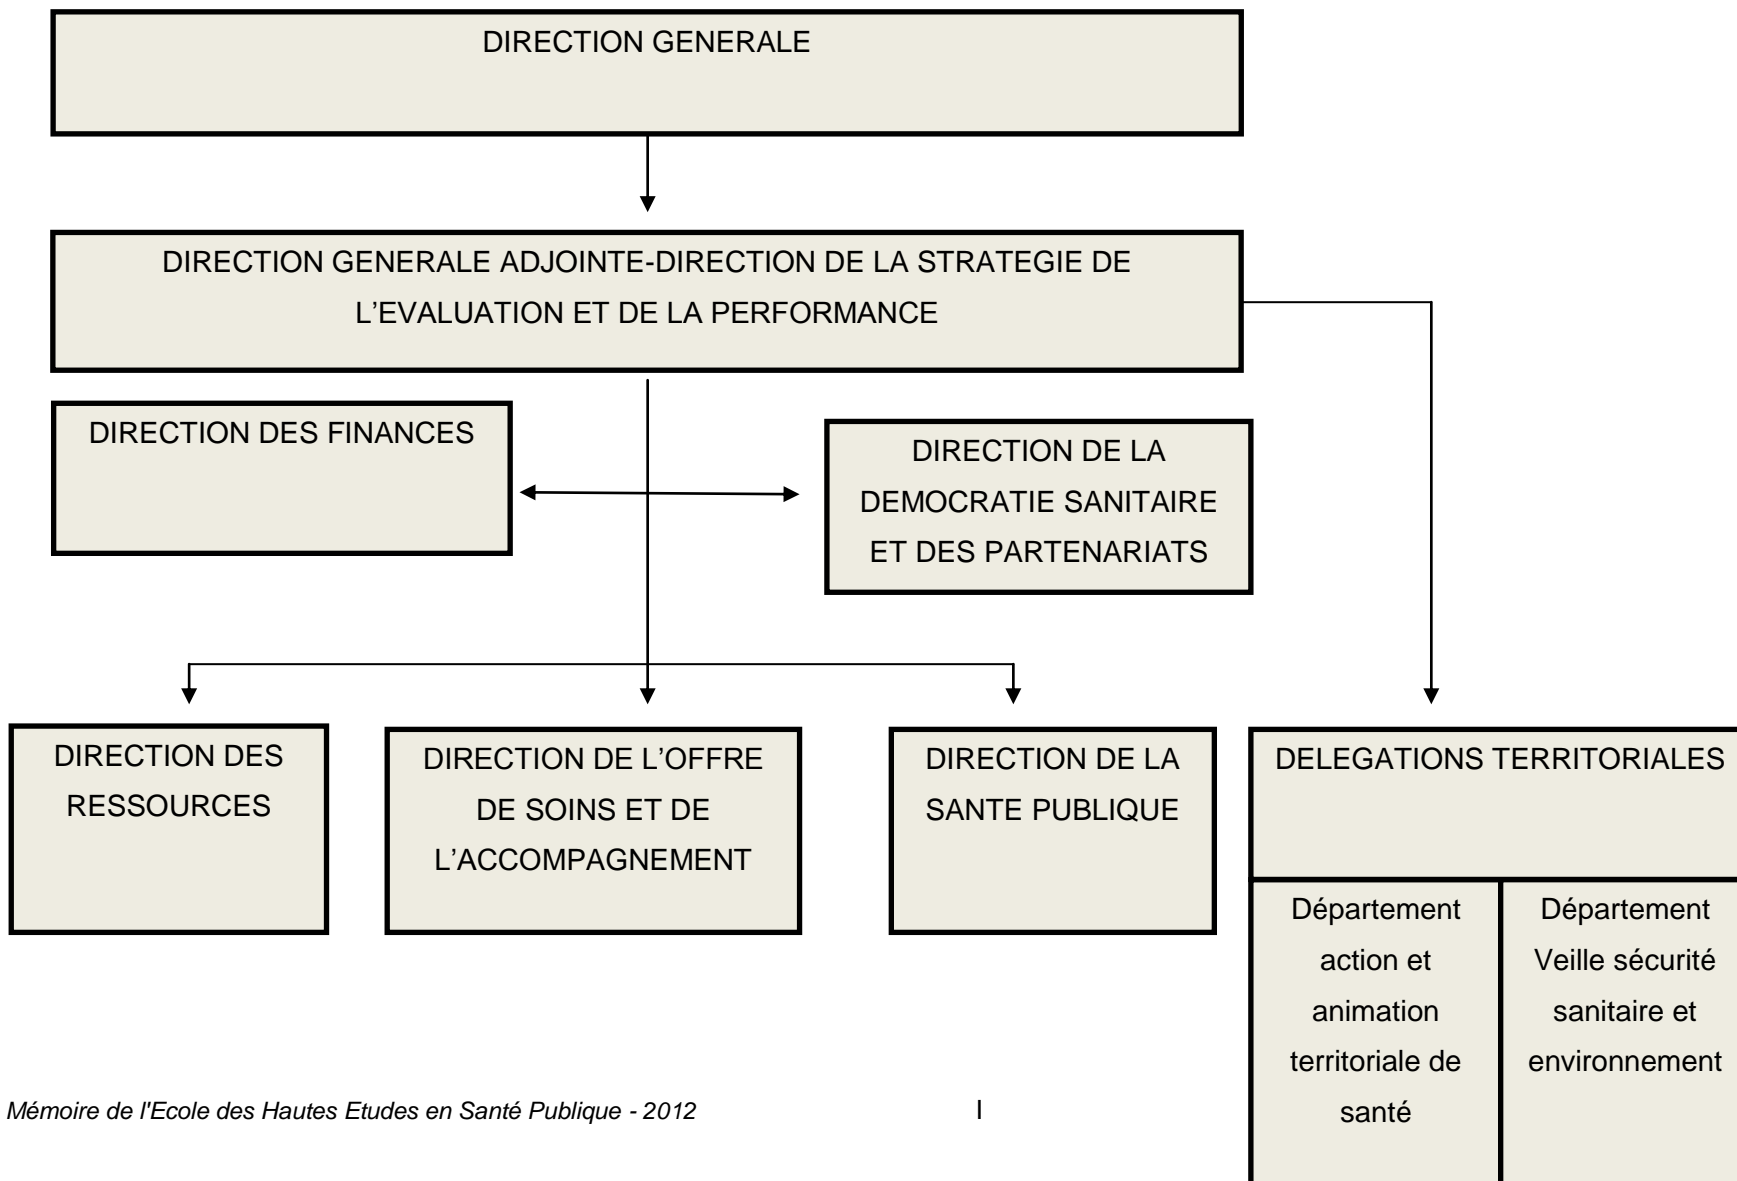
DIRECTION GENERALE

DIRECTION GENERALE ADJOINTE-DIRECTION DE LA STRATEGIE DE L'EVALUATION ET DE LA PERFORMANCE

DIRECTION DES FINANCES

DIRECTION DE LA DEMOCRATIE SANITAIRE ET DES PARTENARIATS

DIRECTION DES RESSOURCES

DIRECTION DE L'OFFRE DE SOINS ET DE L'ACCOMPAGNEMENT

DIRECTION DE LA SANTE PUBLIQUE

DELEGATIONS TERRITORIALES

Département action et animation territoriale de santé

Département Veille sécurité sanitaire et environnement

Mémoire de l'Ecole des Hautes Etudes en Santé Publique - 2012

I